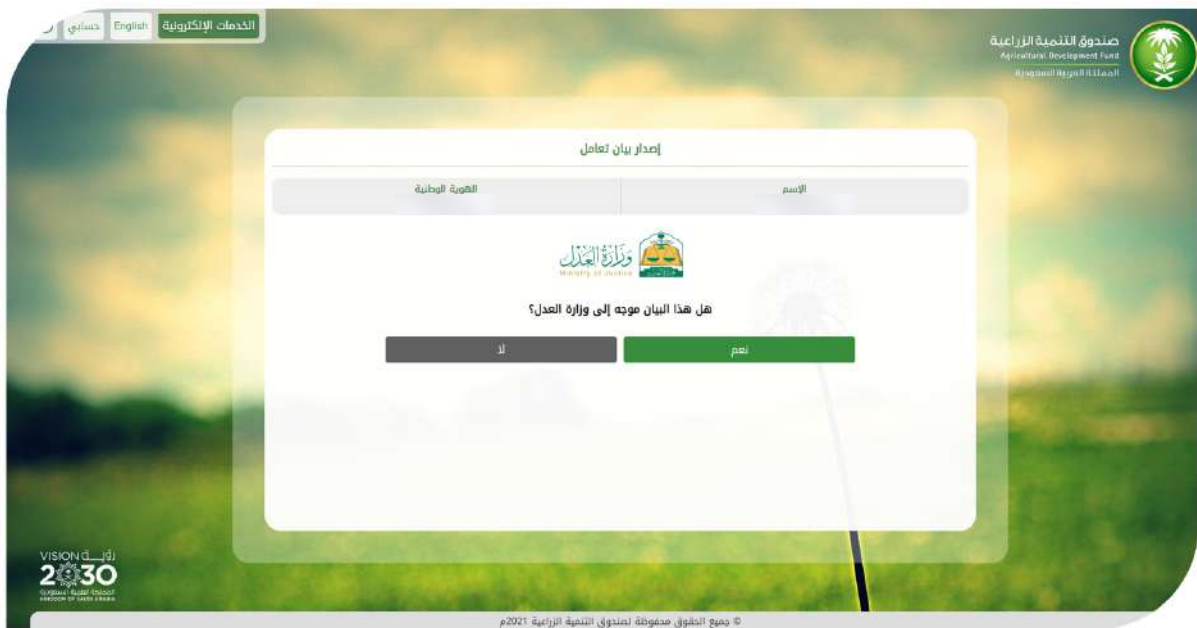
صندوق التنمية الزراعية
Agricultural Development Fund
المملكة العربية السعودية

الخدمات الإلكترونية English حسابي

إصدار بيان تعامل

الاسم

الهوية الوطنية

وزارة العدل
Ministry of Justice

هل هذا البيان موجه إلى وزارة العدل؟

نعم

لا

رؤية VISION
2030
المملكة العربية السعودية
KINGDOM OF SAUDI ARABIA

© جميع الحقوق محفوظة لصندوق التنمية الزراعية 2021م